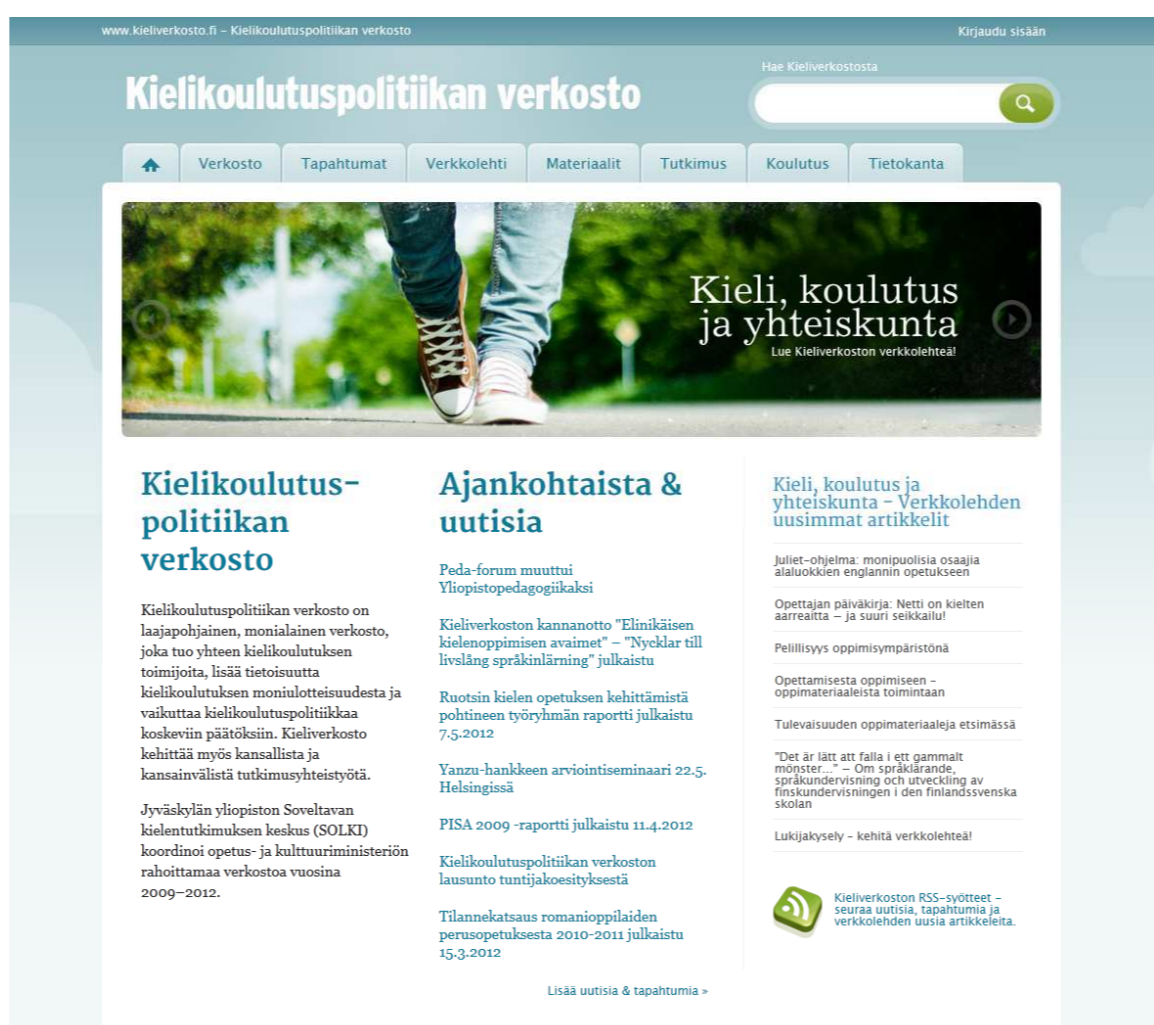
www.kieliverkosto.fi – Kielikoulutuspolitiikan verkosto

Kirjaudu sisään

Kielikoulutuspolitiikan verkosto

Hae Kieliverkostosta

Verkosto | Tapahtumat | Verkkolehti | Materiaalit | Tutkimus | Koulutus | Tietokanta

Kieli, koulutus ja yhteiskunta
Lue Kieliverkoston verkkolehteä!

Kielikoulutus-politiikan verkosto

Kielikoulutuspolitiikan verkosto on laajapohjainen, monialainen verkosto, joka tuo yhteen kielikoulutuksen toimijoita, lisää tietoisuutta kielikoulutuksen moniulotteisuudesta ja vaikuttaa kielikoulutuspolitiikkaa koskeviin päätöksiin. Kieliverkosto kehittää myös kansallista ja kansainvälistä tutkimusyhteistyötä.

Jyväskylän yliopiston Soveltavan kielentutkimuksen keskus (SOLKI) koordinoi opetus- ja kulttuuriministeriön rahoittamaa verkostoa vuosina 2009–2012.

Ajankohtaista & uutisia

Peda-forum muuttui Yliopistopedagogiikaksi

Kieliverkoston kannanotto "Elinikäisen kielenoppimisen avaimet" – "Nycklar till livslång språkinlärning" julkaistu

Ruotsin kielen opetuksen kehittämistä pohtineen työryhmän raportti julkaistu 7.5.2012

Yanzu-hankkeen arviointiseminaari 22.5. Helsingissä

PISA 2009 -raportti julkaistu 11.4.2012

Kielikoulutuspolitiikan verkoston lausunto tuntijakoesityksestä

Tilannekatsaus romanioppilaiden perusopetuksesta 2010-2011 julkaistu 15.3.2012

Lisää uutisia & tapahtumia »

Kieli, koulutus ja yhteiskunta – Verkkolehden uusimmat artikkelit

Juliet-ohjelma: monipuolisia osaajia alaluokkien englannin opetukseen

Opettajan päiväkirja: Netti on kielten aarreaitta – ja suuri seikkailu!

Pelillisyys oppimisympäristönä

Opettamisesta oppimiseen – oppimateriaaleista toimintaan

Tulevaisuuden oppimateriaaleja etsimässä

"Det är lätt att falla i ett gammalt mönster..." – Om språklärande, språkundervisning och utveckling av finskundervisningen i den finlandssvenska skolan

Lukijakysely – kehitä verkkolehteä!

Kieliverkoston RSS-syötteet – seuraa uutisia, tapahtumia ja verkkolehden uusia artikkeleita.